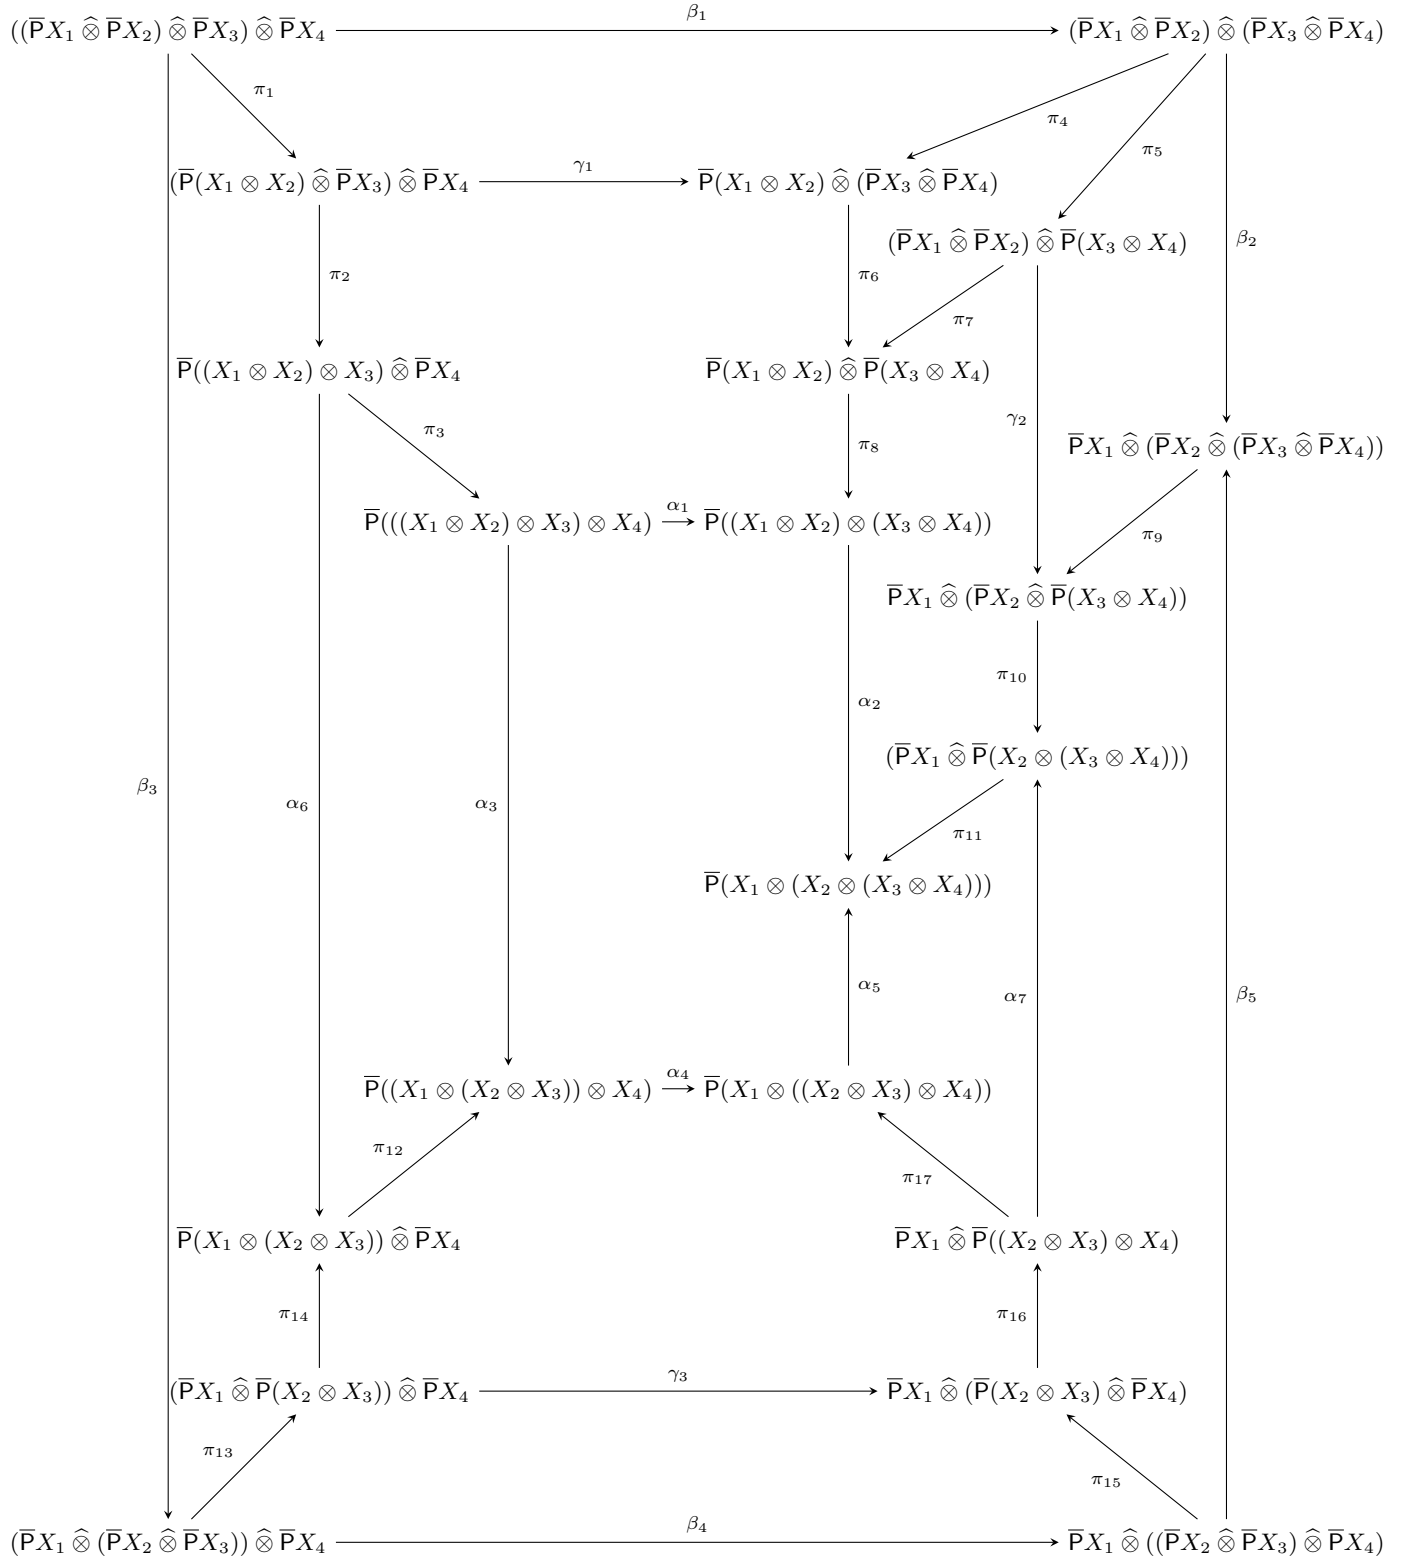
$((\overline{\mathsf{P}}X_1 \widehat{\otimes} \overline{\mathsf{P}}X_2) \widehat{\otimes} \overline{\mathsf{P}}X_3) \widehat{\otimes} \overline{\mathsf{P}}X_4$ $\beta_1$ $(\overline{\mathsf{P}}X_1 \widehat{\otimes} \overline{\mathsf{P}}X_2) \widehat{\otimes} (\overline{\mathsf{P}}X_3 \widehat{\otimes} \overline{\mathsf{P}}X_4)$

$\pi_1$ $\pi_4$ $\pi_5$

$(\overline{\mathsf{P}}(X_1 \otimes X_2) \widehat{\otimes} \overline{\mathsf{P}}X_3) \widehat{\otimes} \overline{\mathsf{P}}X_4$ $\gamma_1$ $\overline{\mathsf{P}}(X_1 \otimes X_2) \widehat{\otimes} (\overline{\mathsf{P}}X_3 \widehat{\otimes} \overline{\mathsf{P}}X_4)$

$(\overline{\mathsf{P}}X_1 \widehat{\otimes} \overline{\mathsf{P}}X_2) \widehat{\otimes} \overline{\mathsf{P}}(X_3 \otimes X_4)$ $\beta_2$

$\pi_2$ $\pi_6$ $\pi_7$

$\overline{\mathsf{P}}((X_1 \otimes X_2) \otimes X_3) \widehat{\otimes} \overline{\mathsf{P}}X_4$ $\overline{\mathsf{P}}(X_1 \otimes X_2) \widehat{\otimes} \overline{\mathsf{P}}(X_3 \otimes X_4)$

$\gamma_2$ $\overline{\mathsf{P}}X_1 \widehat{\otimes} (\overline{\mathsf{P}}X_2 \widehat{\otimes} (\overline{\mathsf{P}}X_3 \widehat{\otimes} \overline{\mathsf{P}}X_4))$

$\pi_3$ $\pi_8$

$\overline{\mathsf{P}}(((X_1 \otimes X_2) \otimes X_3) \otimes X_4)$ $\alpha_1$ $\overline{\mathsf{P}}((X_1 \otimes X_2) \otimes (X_3 \otimes X_4))$

$\pi_9$

$\overline{\mathsf{P}}X_1 \widehat{\otimes} (\overline{\mathsf{P}}X_2 \widehat{\otimes} \overline{\mathsf{P}}(X_3 \otimes X_4))$

$\pi_{10}$ $\alpha_2$

$(\overline{\mathsf{P}}X_1 \widehat{\otimes} \overline{\mathsf{P}}(X_2 \otimes (X_3 \otimes X_4)))$

$\beta_3$ $\alpha_6$ $\alpha_3$ $\pi_{11}$

$\overline{\mathsf{P}}(X_1 \otimes (X_2 \otimes (X_3 \otimes X_4)))$

$\alpha_5$ $\alpha_7$ $\beta_5$

$\overline{\mathsf{P}}((X_1 \otimes (X_2 \otimes X_3)) \otimes X_4)$ $\alpha_4$ $\overline{\mathsf{P}}(X_1 \otimes ((X_2 \otimes X_3) \otimes X_4))$

$\pi_{12}$ $\pi_{17}$

$\overline{\mathsf{P}}(X_1 \otimes (X_2 \otimes X_3)) \widehat{\otimes} \overline{\mathsf{P}}X_4$ $\overline{\mathsf{P}}X_1 \widehat{\otimes} \overline{\mathsf{P}}((X_2 \otimes X_3) \otimes X_4)$

$\pi_{14}$ $\pi_{16}$

$(\overline{\mathsf{P}}X_1 \widehat{\otimes} \overline{\mathsf{P}}(X_2 \otimes X_3)) \widehat{\otimes} \overline{\mathsf{P}}X_4$ $\gamma_3$ $\overline{\mathsf{P}}X_1 \widehat{\otimes} (\overline{\mathsf{P}}(X_2 \otimes X_3) \widehat{\otimes} \overline{\mathsf{P}}X_4)$

$\pi_{13}$ $\pi_{15}$

$(\overline{\mathsf{P}}X_1 \widehat{\otimes} (\overline{\mathsf{P}}X_2 \widehat{\otimes} \overline{\mathsf{P}}X_3)) \widehat{\otimes} \overline{\mathsf{P}}X_4$ $\beta_4$ $\overline{\mathsf{P}}X_1 \widehat{\otimes} ((\overline{\mathsf{P}}X_2 \widehat{\otimes} \overline{\mathsf{P}}X_3) \widehat{\otimes} \overline{\mathsf{P}}X_4)$